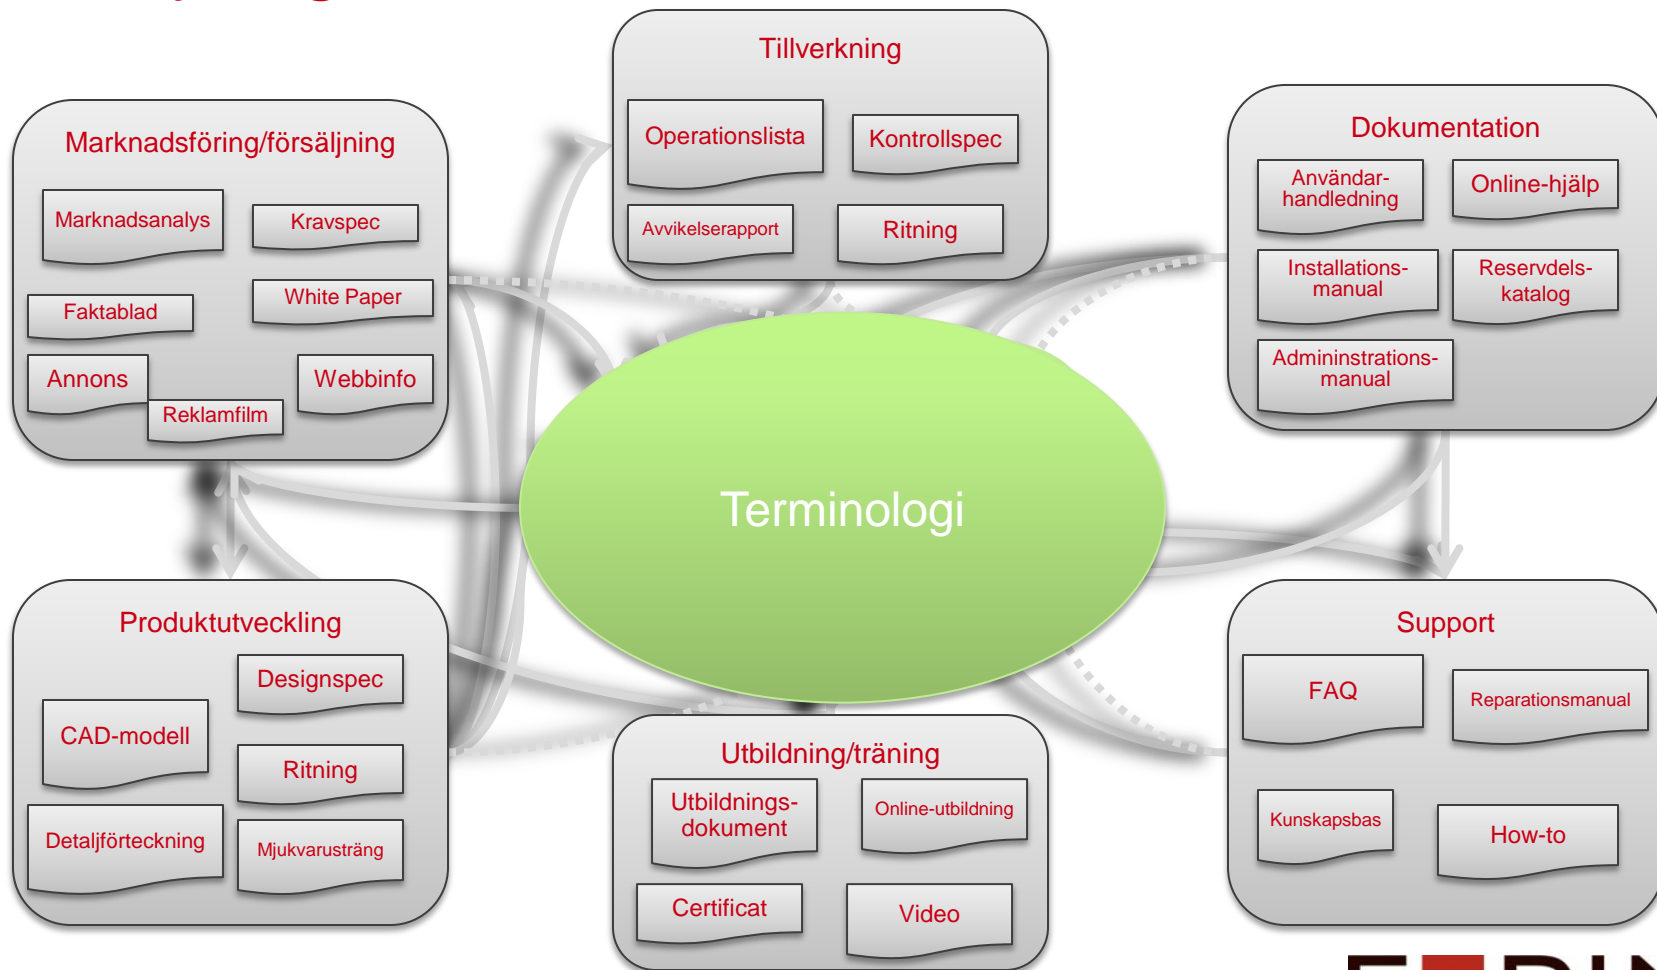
Tillverkning

Operationslista

Kontrollspec

Avvikelserapport

Ritning

Marknadsföring/försäljning

Marknadsanalys

Kravspec

Faktablad

White Paper

Annons

Webbinfo

Reklamfilm

Dokumentation

Användarhandledning

Online-hjälp

Installationsmanual

Reservdelskatalog

Admininstrationsmanual

Terminologi

Produktutveckling

Designspec

CAD-modell

Ritning

Detaljförteckning

Mjukvarusträng

Support

FAQ

Reparationsmanual

Kunskapsbas

How-to

Utbildning/träning

Utbildningsdokument

Online-utbildning

Certificat

Video